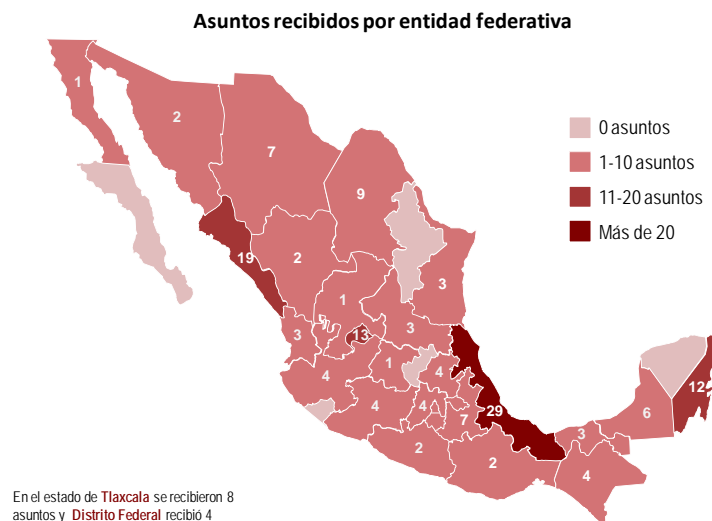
Asuntos recibidos por entidad federativa

0 asuntos
1-10 asuntos
11-20 asuntos
Más de 20

1
2
7
9
19
2
3
1
3
13
3
3
4
1
4
4
4
7
29
12
6
3
2
2
4

En el estado de Tlaxcala se recibieron 8 asuntos y Distrito Federal recibió 4